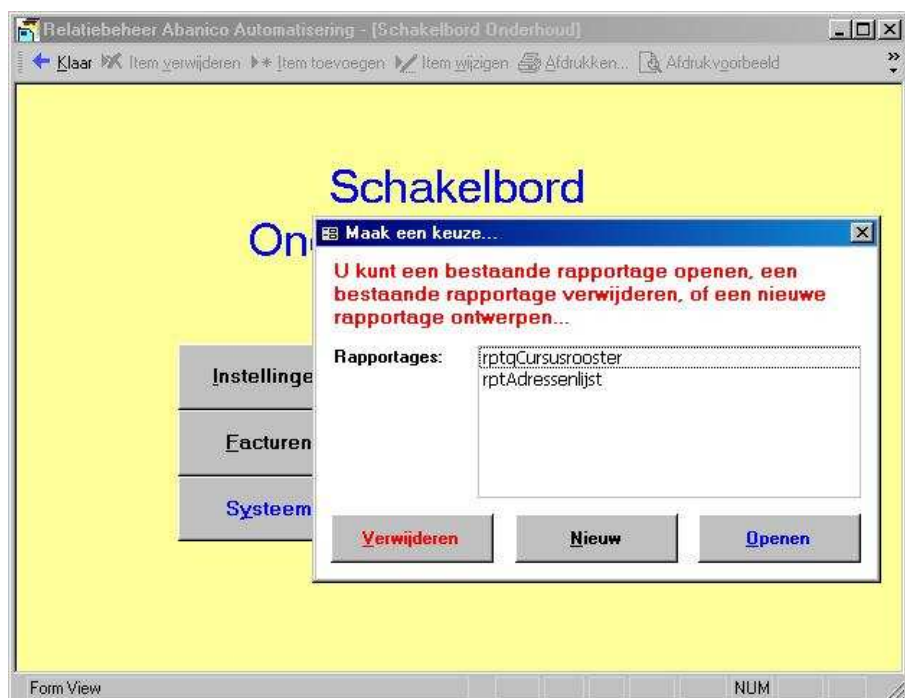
Relatiebeheer Abanico Automatisering - [Schakelbord Onderhoud]

Klaar  Item verwijderen  Item toevoegen  Item wijzigen  Afdrukken...  Afdrukvoorbeeld

Schakelbord

On

Instellinge

Facturen

Systeem

Maak een keuze...

U kunt een bestaande rapportage openen, een bestaande rapportage verwijderen, of een nieuwe rapportage ontwerpen...

Rapportages:

rptqCursusrooster
rptAdressenlijst

Verwijderen

Nieuw

Openen

Form View

NUM